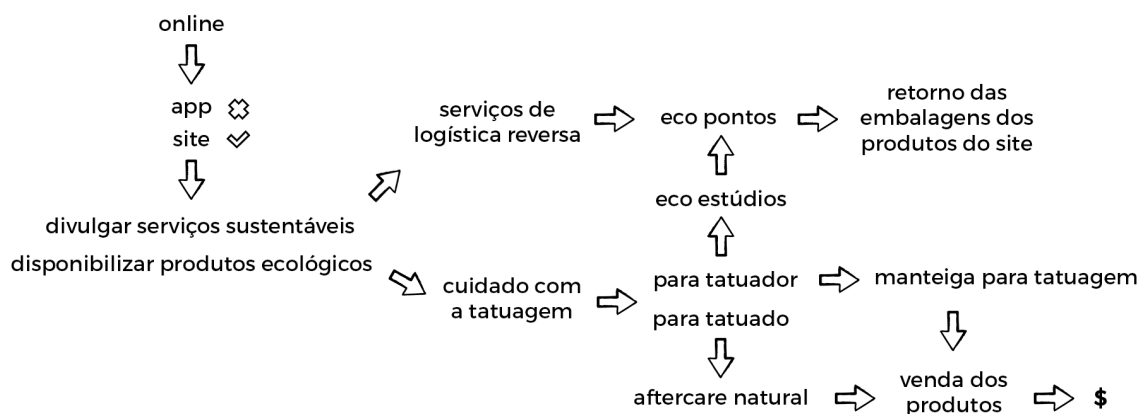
online

app
site

divulgar serviços sustentáveis
disponibilizar produtos ecológicos

serviços de logística reversa

eco pontos

retorno das embalagens dos produtos do site

eco estúdios

cuidado com a tatuagem

para tatuador
para tatuado

manteiga para tatuagem

aftercare natural

venda dos produtos

$